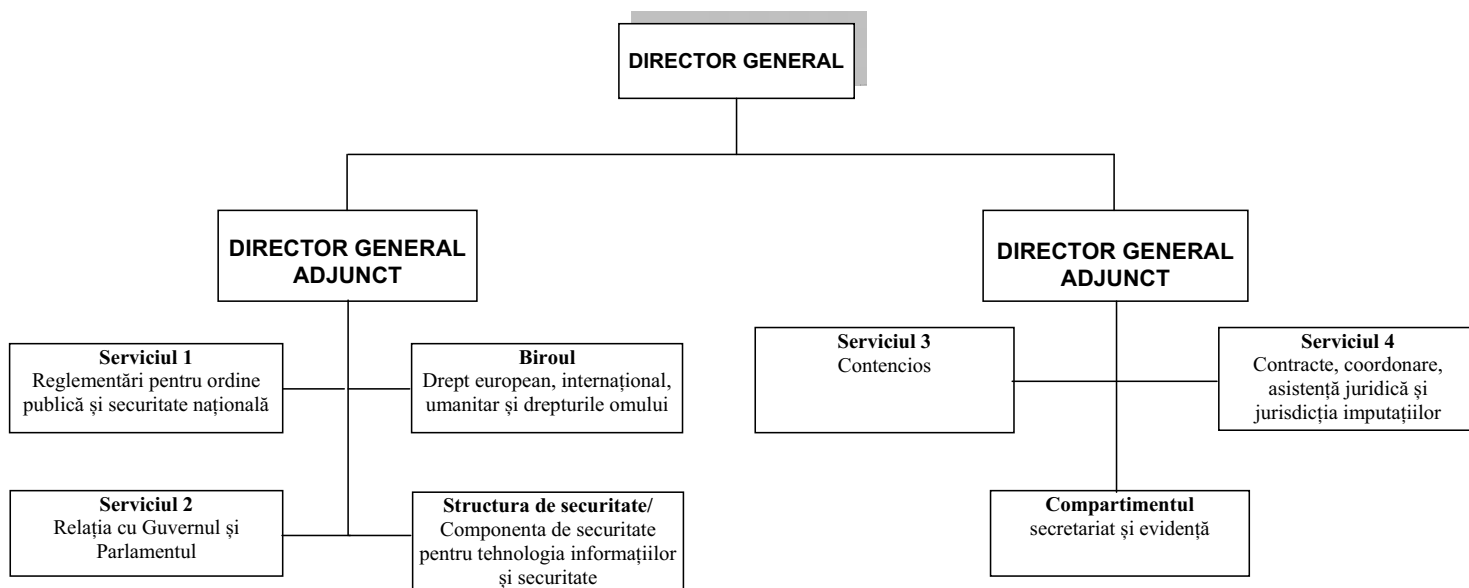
DIRECTOR GENERAL

DIRECTOR GENERAL ADJUNCT

DIRECTOR GENERAL ADJUNCT

**Serviciul 1**
Reglementări pentru ordine publică și securitate națională

**Biroul**
Drept european, internațional, umanitar și drepturile omului

**Serviciul 2**
Relația cu Guvernul și Parlamentul

**Structura de securitate/**
Componenta de securitate pentru tehnologia informațiilor și securitate

**Serviciul 3**
Contencios

**Serviciul 4**
Contracte, coordonare, asistență juridică și jurisdicția imputațiilor

**Compartimentul**
secretariat și evidență